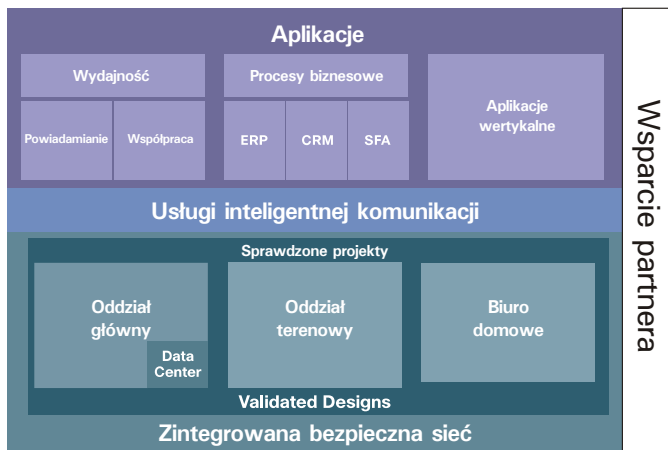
Aplikacje

Wydajność

Procesy biznesowe

Powiadamianie

Współpraca

ERP

CRM

SFA

Aplikacje wertykalne

Usługi inteligentnej komunikacji

Sprawdzone projekty

Oddział główny

Data Center

Oddział terenowy

Biuro domowe

Validated Designs

Zintegrowana bezpieczna sieć

Wsparcie partnera